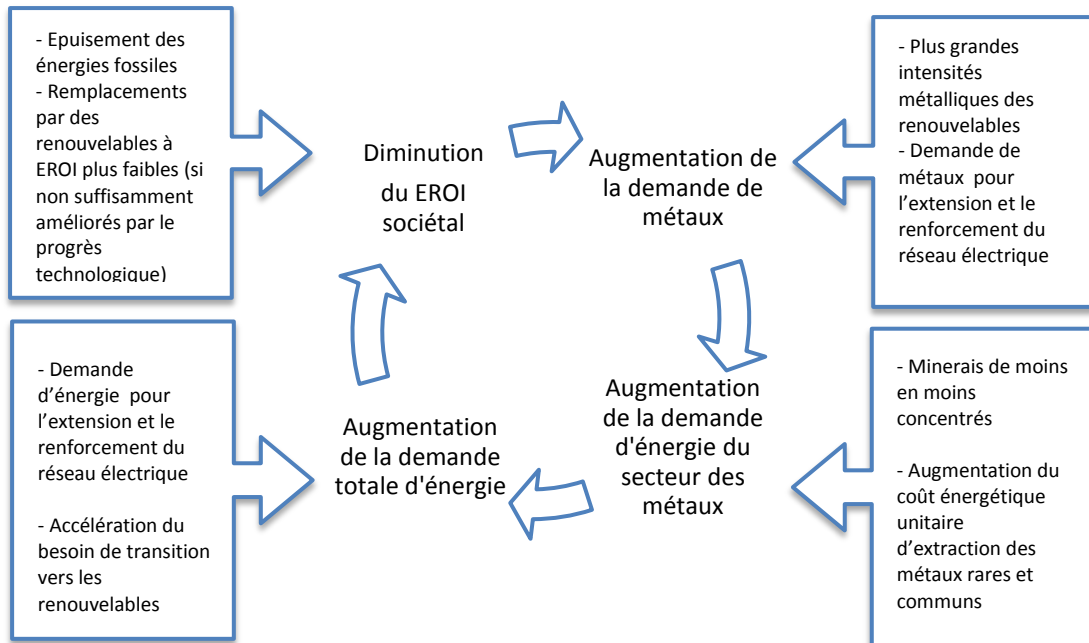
- Epuisement des énergies fossiles
- Remplacements par des renouvelables à EROI plus faibles (si non suffisamment améliorés par le progrès technologique)

Diminution du EROI sociétal

Augmentation de la demande de métaux

- Plus grandes intensités métalliques des renouvelables
- Demande de métaux pour l'extension et le renforcement du réseau électrique

- Demande d'énergie pour l'extension et le renforcement du réseau électrique

- Accélération du besoin de transition vers les renouvelables

Augmentation de la demande totale d'énergie

Augmentation de la demande d'énergie du secteur des métaux

- Minerais de moins en moins concentrés

- Augmentation du coût énergétique unitaire d'extraction des métaux rares et communs